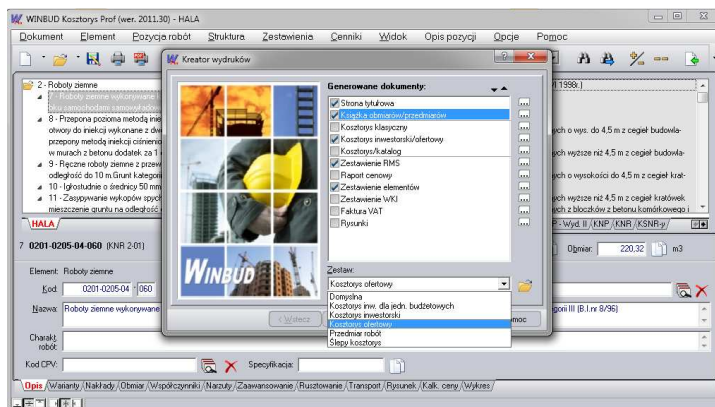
WINBUD Kosztorys Prof (wer. 2011.30) - HALA

Dokument Edycja Pozycja robót Struktura Zestawienia Cenniki Widok Opis pozycji Opcje Pomoc

2 - Roboty ziemne
Roboty ziemne wykonywane
tku samochodami samowyładow
8 - Przepona pozioma metodą inie
otwory do iniekcji wykonane z dw
przepony metodą iniekcji ciśnieni
w murach z betonu dodatek za 1
9 - Ręczne roboty ziemne z przew
odległość do 10 m.Grunt kategorii
10 - Igłostudnie o średnicy 50 mm
11 - Zasypywanie wykopów spych
mieszczenie gruntu na odległość

HALA

7 0201-0205-04-060 (KNR 2-01)

Element: Roboty ziemne

Kod: 0201-0205-04 060

Nazwa: Roboty ziemne wykonywane

Charakt. robót:

Kod CPV:

Specyfikacja:

1998r.)
ych o wys. do 4,5 m z cegieł budowla-
ych wyższe niż 4,5 m z cegieł budowla-
ych o wysokości do 4,5 m z cegieł krat-
ych wyższe niż 4,5 m z cegieł kratówek
ych z bloczków z betonu komórkowego i

P - Wyd. II KNP KNR KSNR-y

Obmiar: 220,32 m3

gorii III (B.I.nr 8/96)

Kreator wydruków

Generowane dokumenty:
Strona tytułowa
Książka obmiarów/przedmiarów
Kosztorys klasyczny
Kosztorys inwestorski/ofertowy
Kosztorys/katalog
Zestawienie RMS
Raport cenowy
Zestawienie elementów
Zestawienie WKI
Faktura VAT
Rysunki

WINBUD

Zestaw:
Kosztorys ofertowy
Domyślna
Kosztorys inw. dla jedn. budżetowych
Kosztorys inwestorski
Kosztorys ofertowy
Przedmiar robót
Ślepy kosztorys

< Wstecz
moc

Opis Warianty Nakłady Obmiar Współczynniki Narzuty Zaawansowanie Rusztowanie Transport Rysunek Kalk. ceny Wykres